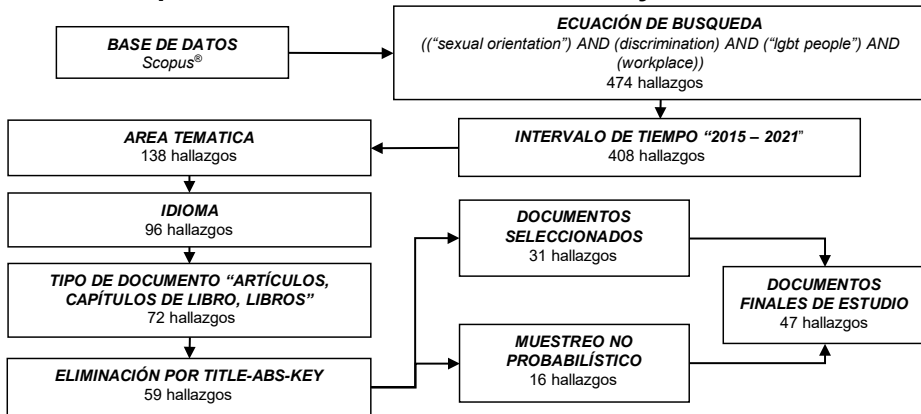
BASE DE DATOS
Scopus®

ECUACIÓN DE BUSQUEDA
((“sexual orientation”) AND (discrimination) AND (“lgbt people”) AND (workplace))
474 hallazgos

INTERVALO DE TIEMPO “2015 – 2021”
408 hallazgos

AREA TEMATICA
138 hallazgos

IDIOMA
96 hallazgos

TIPO DE DOCUMENTO “ARTÍCULOS, CAPÍTULOS DE LIBRO, LIBROS”
72 hallazgos

ELIMINACIÓN POR TITLE-ABS-KEY
59 hallazgos

DOCUMENTOS SELECCIONADOS
31 hallazgos

MUESTREO NO PROBABILÍSTICO
16 hallazgos

DOCUMENTOS FINALES DE ESTUDIO
47 hallazgos